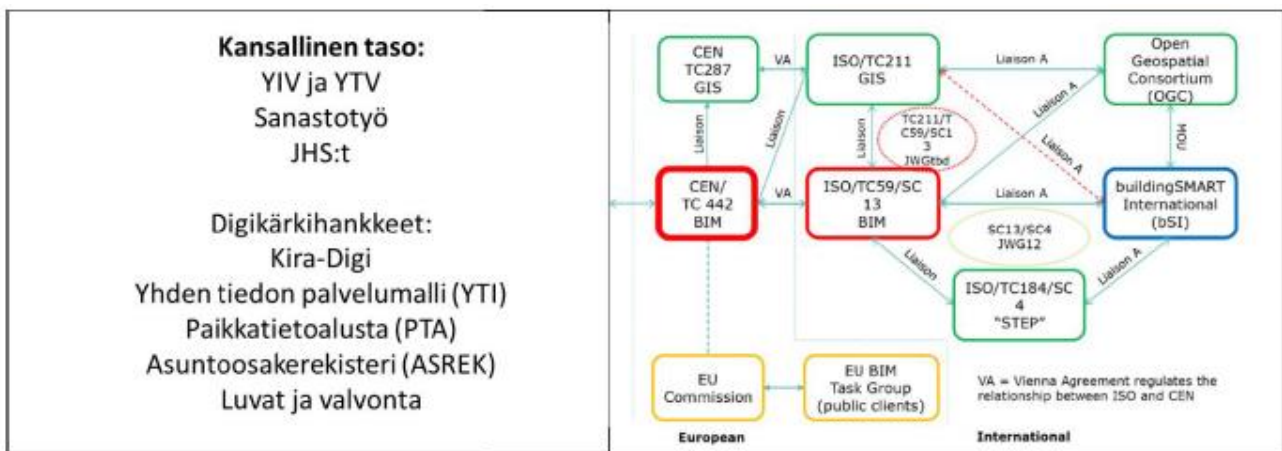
**Kansallinen taso:**
YIV ja YTV
Sanastotyö
JHS:t

Digikärkihankkeet:
Kira-Digi
Yhden tiedon palvelumalli (YTI)
Paikkatietoalusta (PTA)
Asuntoosakerekisteri (ASREK)
Luvat ja valvonta

CEN TC287 GIS
VA
ISO/TC211 GIS
Liaison A
Open Geospatial Consortium (OGC)
Liaison
Liaison
Liaison
TC211/TC59/SC13 JWGtbd
Liaison A
Liaison A
MOU
CEN/ TC 442 BIM
VA
ISO/TC59/SC 13 BIM
Liaison A
buildingSMART International (bSI)
SC13/SC4 JWG12
Liaison
Liaison A
ISO/TC184/SC 4 "STEP"
EU Commission
EU BIM Task Group (public clients)
VA = Vienna Agreement regulates the relationship between ISO and CEN
European
International